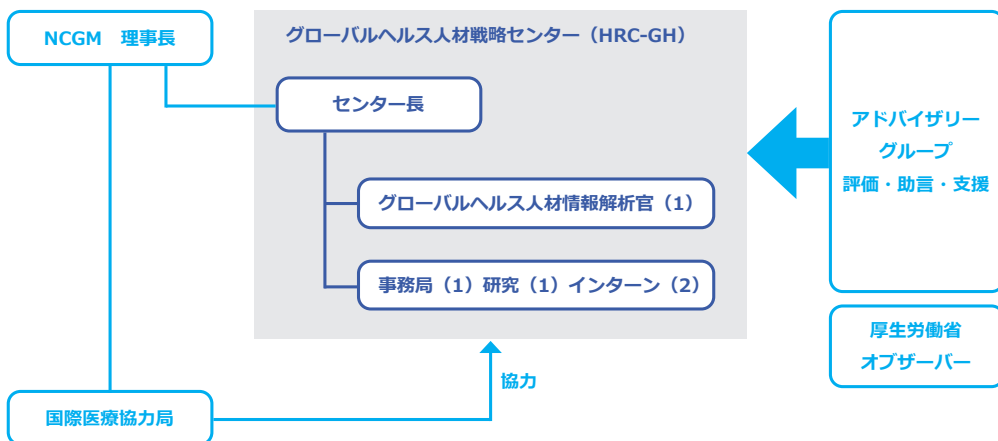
NCGM　理事長

グローバルヘルス人材戦略センター（HRC-GH）

センター長

グローバルヘルス人材情報解析官（1）

事務局（1）研究（1）インターン（2）

アドバイザリー
グループ
評価・助言・支援

厚生労働省
オブザーバー

協力

国際医療協力局